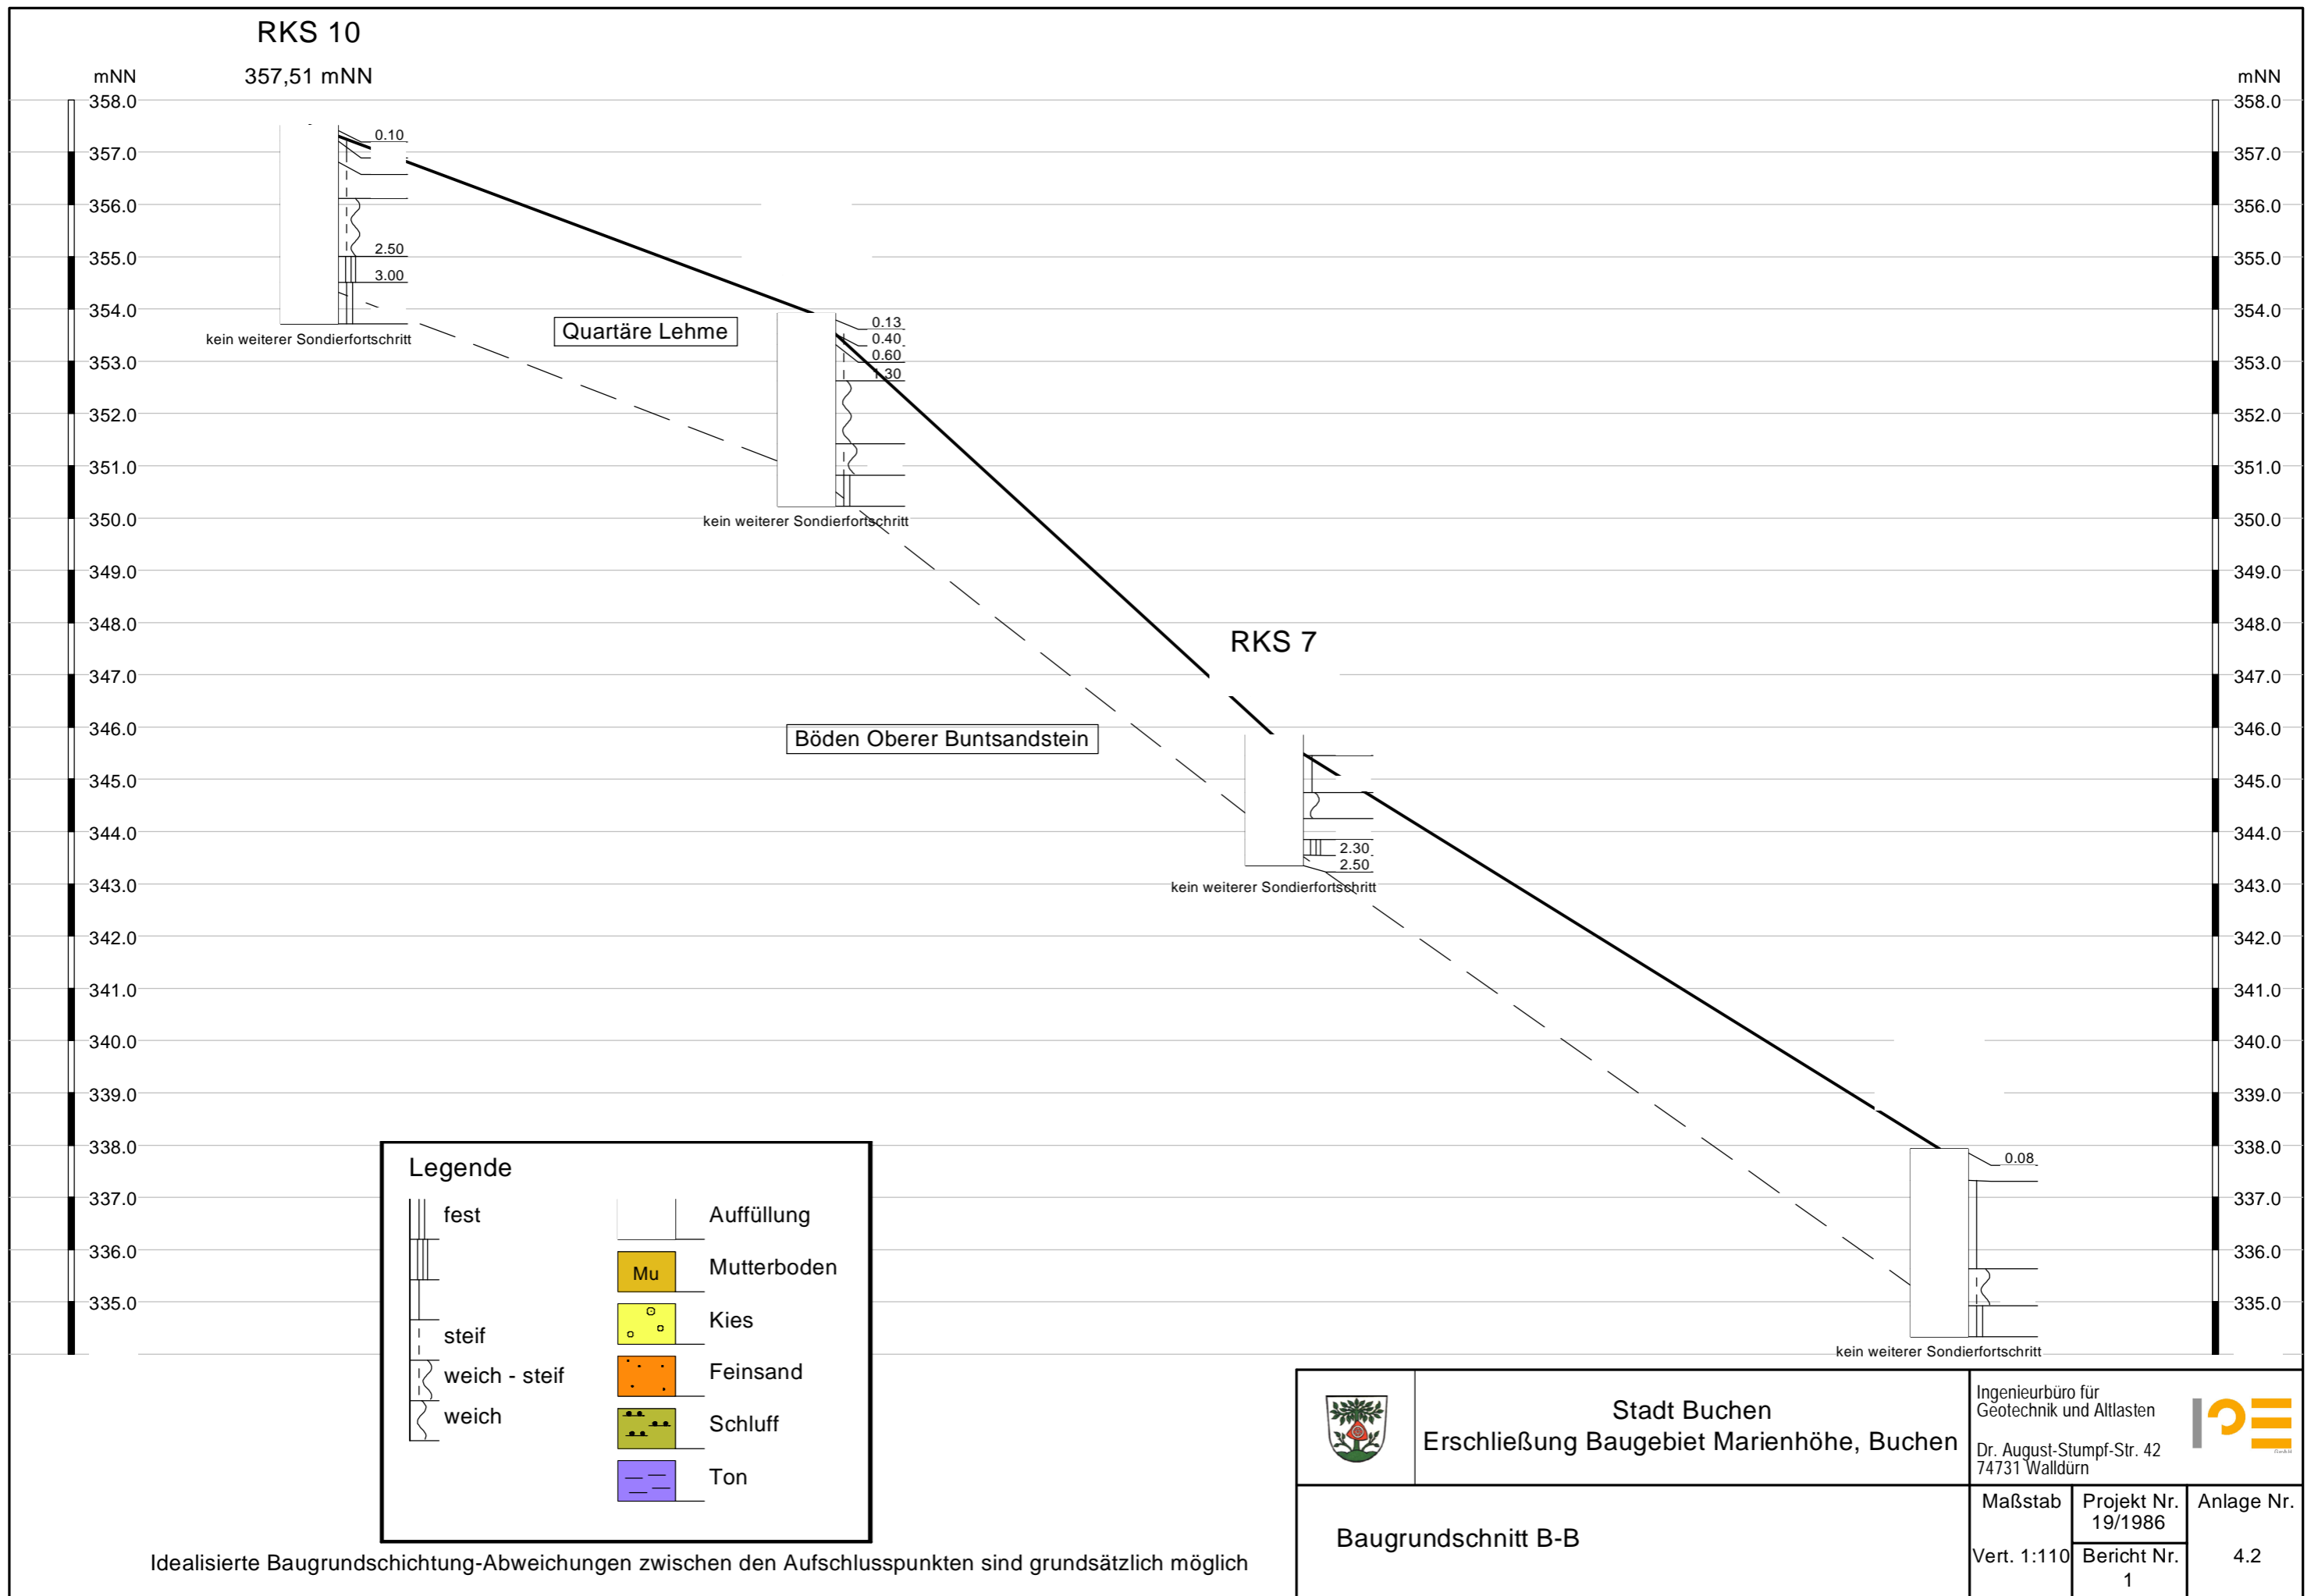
RKS 10

357,51 mNN

mNN

mNN

358.0
357.0
356.0
355.0
354.0
353.0
352.0
351.0
350.0
349.0
348.0
347.0
346.0
345.0
344.0
343.0
342.0
341.0
340.0
339.0
338.0
337.0
336.0
335.0

0.10
2.50
3.00
kein weiterer Sondierfortschritt

Quartäre Lehme

0.13
0.40
0.60
1.30
kein weiterer Sondierfortschritt

RKS 7

Böden Oberer Buntsandstein

2.30
2.50
kein weiterer Sondierfortschritt

0.08
kein weiterer Sondierfortschritt

Legende

fest
steif
weich - steif
weich

Auffüllung
Mu Mutterboden
Kies
Feinsand
Schluff
Ton

Idealisierte Baugrundschichtung-Abweichungen zwischen den Aufschlusspunkten sind grundsätzlich möglich

Stadt Buchen
Erschließung Baugebiet Marienhöhe, Buchen

Ingenieurbüro für Geotechnik und Altlasten
Dr. August-Stumpf-Str. 42
74731 Walldürn

Baugrundschnitt B-B

| Maßstab | Projekt Nr. 19/1986 | Anlage Nr. |
|---|---|---|
| Vert. 1:110 | Bericht Nr. 1 | 4.2 |